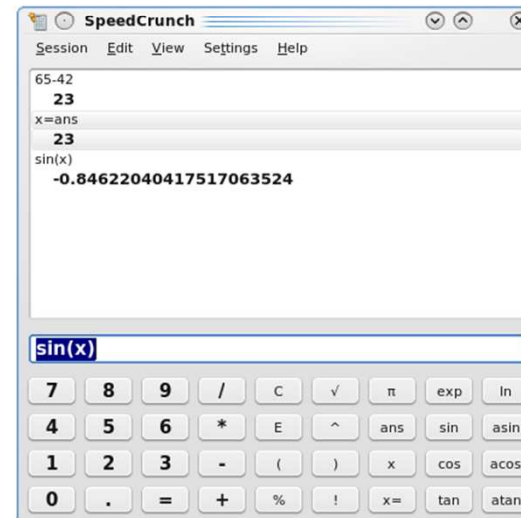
SpeedCrunch

Session Edit View Settings Help

65-42
23
x=ans
23
sin(x)
-0.84622040417517063524

sin(x)

| 7 | 8 | 9 | / | C | √ | π | exp | ln |
|---|---|---|---|---|---|---|---|---|
| 4 | 5 | 6 | * | E | ^ | ans | sin | asin |
| 1 | 2 | 3 | - | ( | ) | x | cos | acos |
| 0 | . | = | + | % | ! | x= | tan | atan |